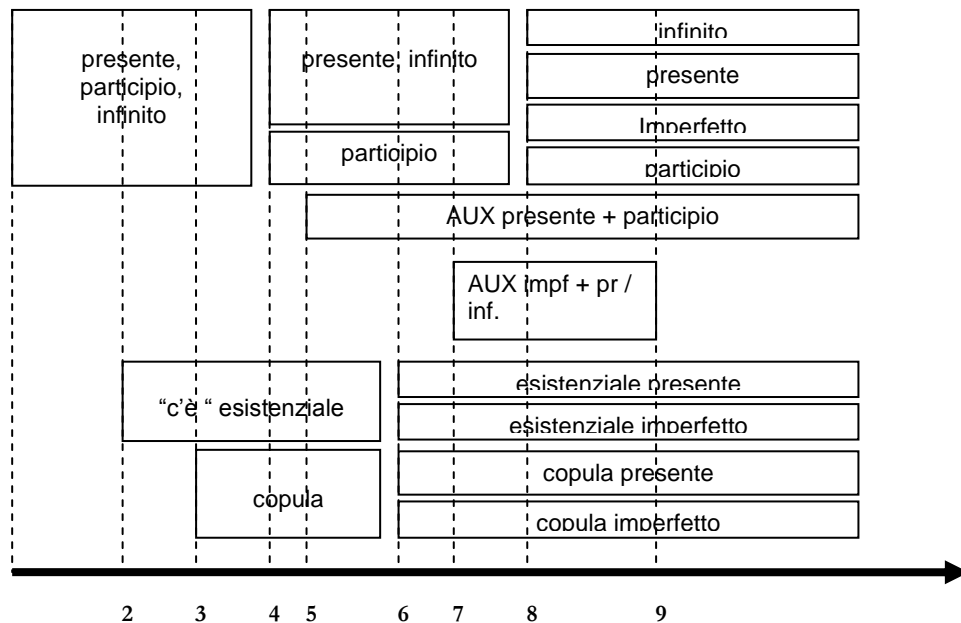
presente, participio, infinito

presente, infinito

participio

infinito

presente

Imperfetto

participio

AUX presente + participio

AUX impf + pr / inf.

"c'è " esistenziale

esistenziale presente

esistenziale imperfetto

copula

copula presente

copula imperfetto

2 3 4 5 6 7 8 9